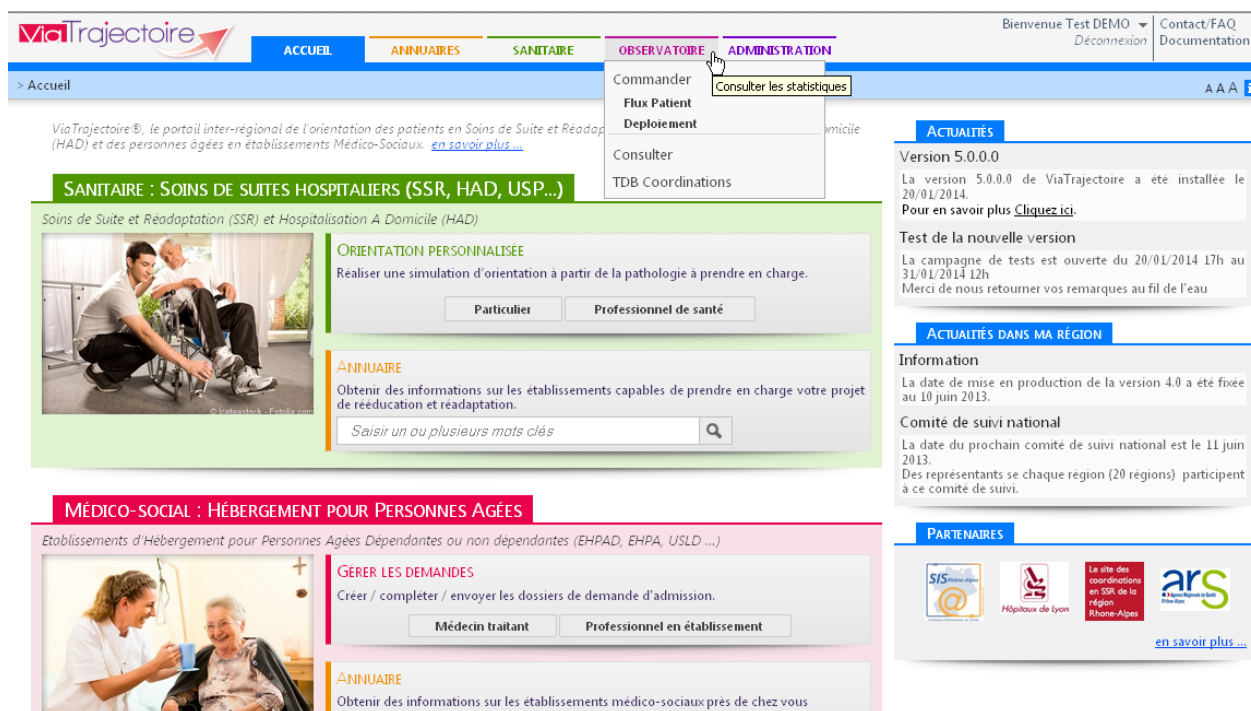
ViaTrajectoire

ACCUEIL ANNUAIRES SANITAIRE OBSERVATOIRE ADMINISTRATION

Bienvenue Test DEMO Déconnexion | Contact/FAQ Documentation

> Accueil

AAA

Commander
Flux Patient
Deploiement
Consulter
TDB Coordinations

Consulter les statistiques

ViaTrajectoire®, le portail inter-régional de l'orientation des patients en Soins de Suite et Réadap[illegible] omicile (HAD) et des personnes âgées en établissements Médico-Sociaux. en savoir plus ...

SANITAIRE : SOINS DE SUITES HOSPITALIERS (SSR, HAD, USP...)

Soins de Suite et Réadaptation (SSR) et Hospitalisation A Domicile (HAD)

© Iceteastock - Fotolia.com

ORIENTATION PERSONNALISÉE
Réaliser une simulation d'orientation à partir de la pathologie à prendre en charge.

Particulier Professionnel de santé

ANNUAIRE
Obtenir des informations sur les établissements capables de prendre en charge votre projet de rééducation et réadaptation.

Saisir un ou plusieurs mots clés

MÉDICO-SOCIAL : HÉBERGEMENT POUR PERSONNES AGÉES

Etablissements d'Hébergement pour Personnes Agées Dépendantes ou non dépendantes (EHPAD, EHPA, USLD ...)

GÉRER LES DEMANDES
Créer / compléter / envoyer les dossiers de demande d'admission.

Médecin traitant Professionnel en établissement

ANNUAIRE
Obtenir des informations sur les établissements médico-sociaux près de chez vous

ACTUALITÉS

Version 5.0.0.0
La version 5.0.0.0 de ViaTrajectoire a été installée le 20/01/2014.
Pour en savoir plus Cliquez ici.

Test de la nouvelle version
La campagne de tests est ouverte du 20/01/2014 17h au 31/01/2014 12h
Merci de nous retourner vos remarques au fil de l'eau

ACTUALITÉS DANS MA RÉGION

Information
La date de mise en production de la version 4.0 a été fixée au 10 juin 2013.

Comité de suivi national
La date du prochain comité de suivi national est le 11 juin 2013.
Des représentants se chaque région (20 régions) participent à ce comité de suivi.

PARTENAIRES

SIS Rhône-Alpes

Hôpitaux de Lyon

Le site des coordinations en SSR de la région Rhone-Alpes

ars

en savoir plus ...